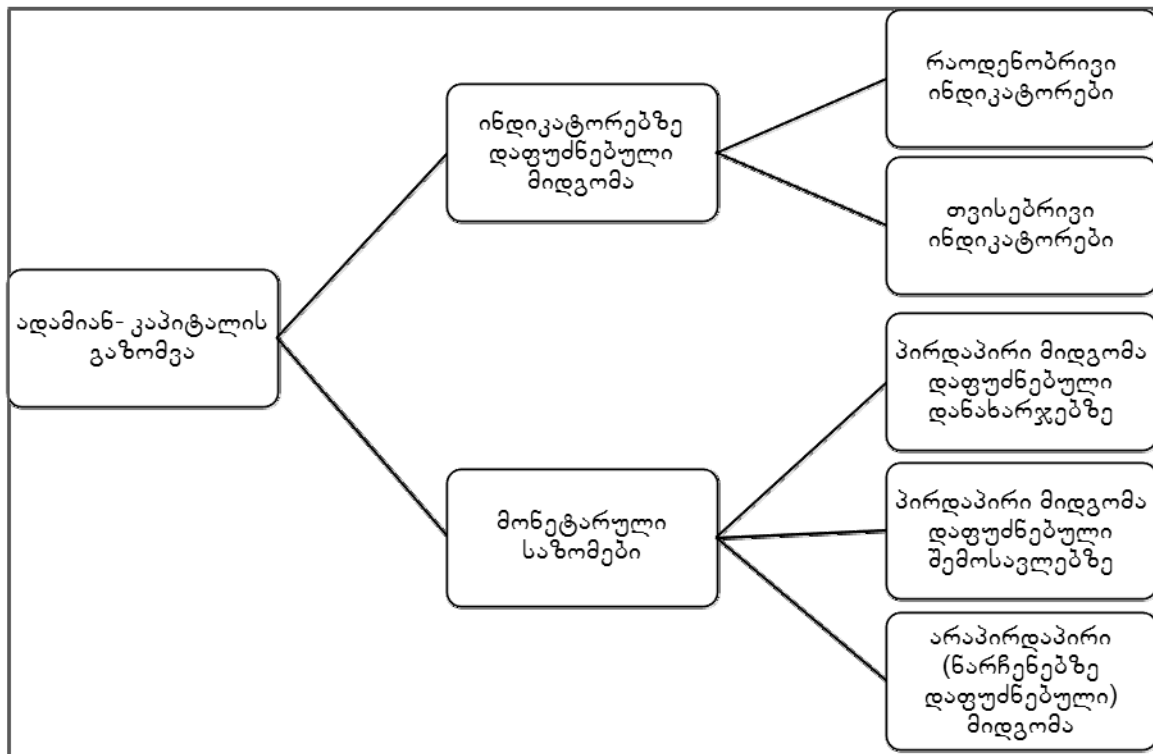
ადამიან- კაპიტალის გაზომვა

ინდიკატორებზე დაფუძნებული მიდგომა

რაოდენობრივი ინდიკატორები

თვისებრივი ინდიკატორები

მონეტარული საზომები

პირდაპირი მიდგომა დაფუძნებული დანახარჯებზე

პირდაპირი მიდგომა დაფუძნებული შემოსავლებზე

არაპირდაპირი (ნარჩენებზე დაფუძნებული) მიდგომა